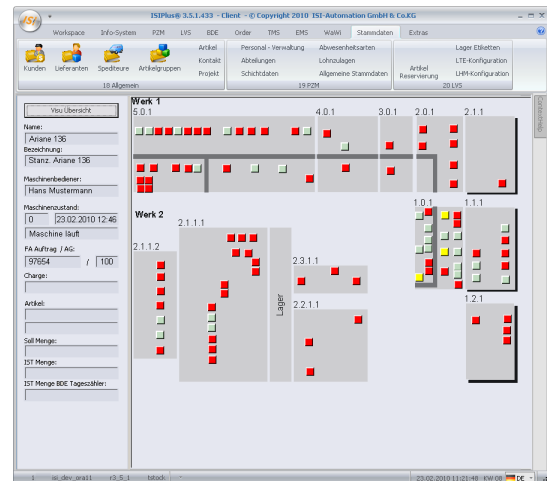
ISIPlus® 3.5.1.433 - Client - © Copyright 2010 ISI-Automation GmbH & Co.KG

Workspace | Info-System | PZM | LVS | BDE | Order | TMS | EMS | WaWi | Stammdaten | Extras

Kunden | Lieferanten | Spediteure | Artikelgruppen | Artikel | Kontakt | Projekt
18 Allgemein

Personal - Verwaltung | Abteilungen | Schichtdaten | Abwesenheitsarten | Lohnzulagen | Allgemeine Stammdaten
19 PZM

Artikel Reservierung | Lager Etiketten | LTE-Konfiguration | LHM-Konfiguration
20 LVS

Visu Übersicht

Name:
Ariane 136
Bezeichnung:
Stanz. Ariane 136

Maschinenbediener:
Hans Mustermann

Maschinenzustand:
0 | 23.02.2010 12:46
Maschine läuft

FA Auftrag / AG:
97654 / 100

Charge:

Artikel:

Soll Menge:

IST Menge:

IST Menge BDE Tageszähler:

Werk 1
5.0.1
4.0.1
3.0.1
2.0.1
2.1.1
1.0.1
1.1.1
1.2.1

Werk 2
2.1.1.1
2.1.1.2
Lager
2.3.1.1
2.2.1.1

1 | isi_dev_ara11 | r3_5_1 | fstock | 23.02.2010 11:21:48 | KW 08 | DE